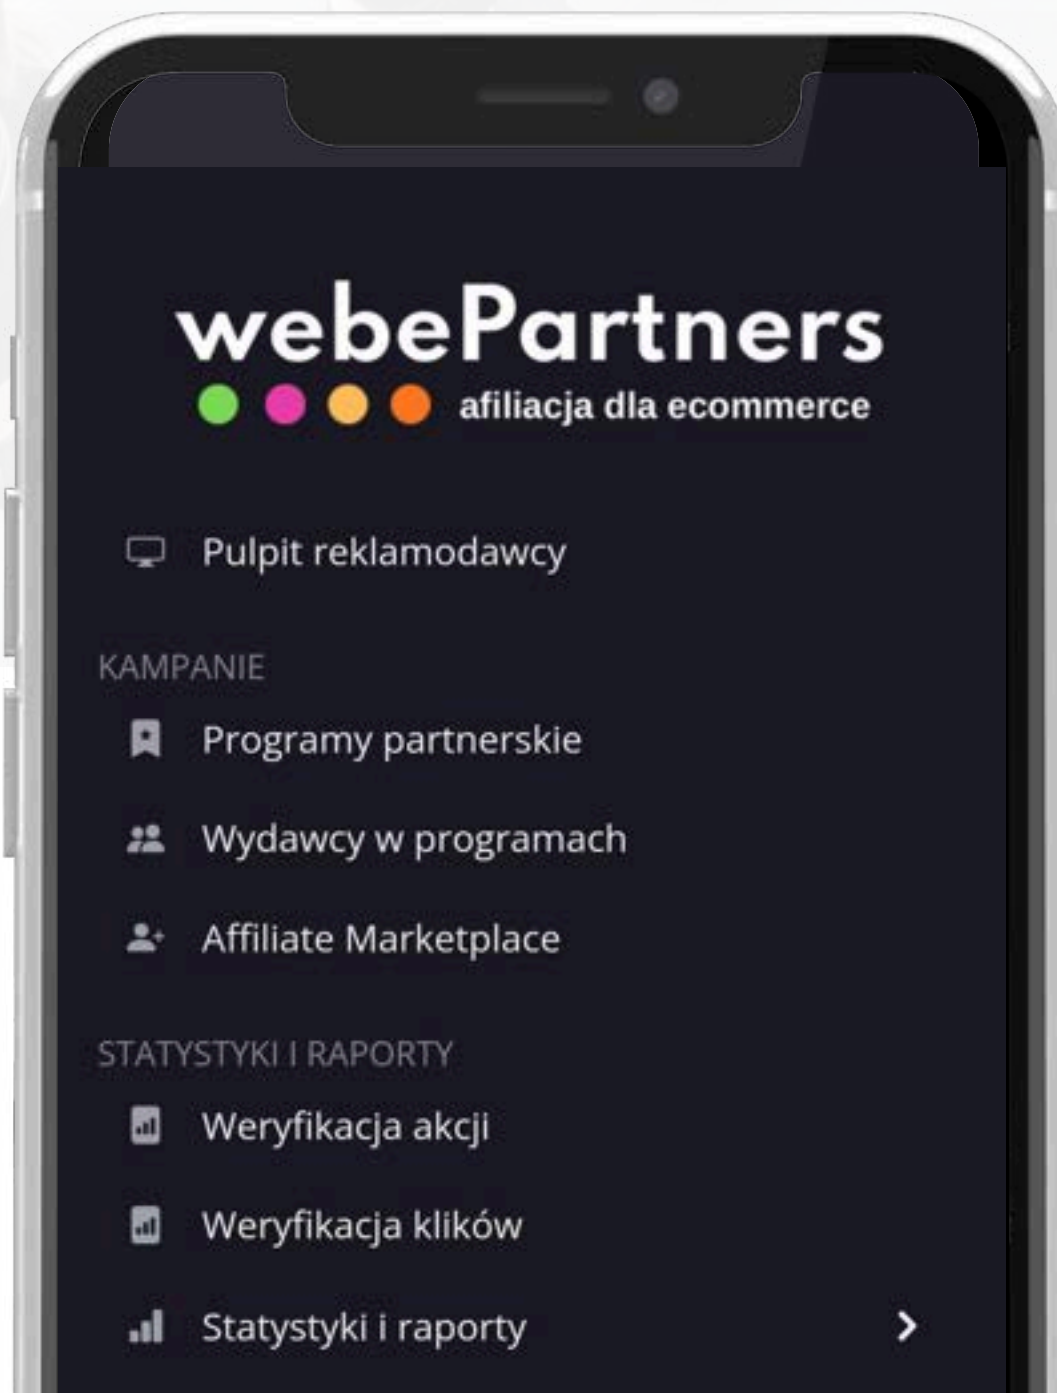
webePartners
afiliacja dla ecommerce

Pulpit reklamodawcy

KAMPANIE

Programy partnerskie

Wydawcy w programach

Affiliate Marketplace

STATYSTYKI I RAPORTY

Weryfikacja akcji

Weryfikacja klików

Statystyki i raporty